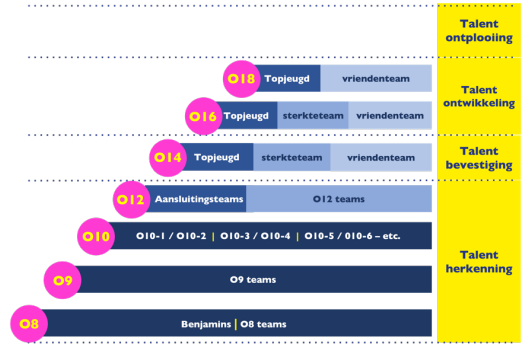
Talent ontplooiing

O18 Topjeugd vriendenteam

Talent ontwikkeling

O16 Topjeugd sterkteteam vriendenteam

O14 Topjeugd sterkteteam vriendenteam

Talent bevestiging

O12 Aansluitingsteams O12 teams

O10 O10-1 / O10-2 | O10-3 / O10-4 | O10-5 / 010-6 – etc.

Talent herkenning

O9 O9 teams

O8 Benjamins | O8 teams